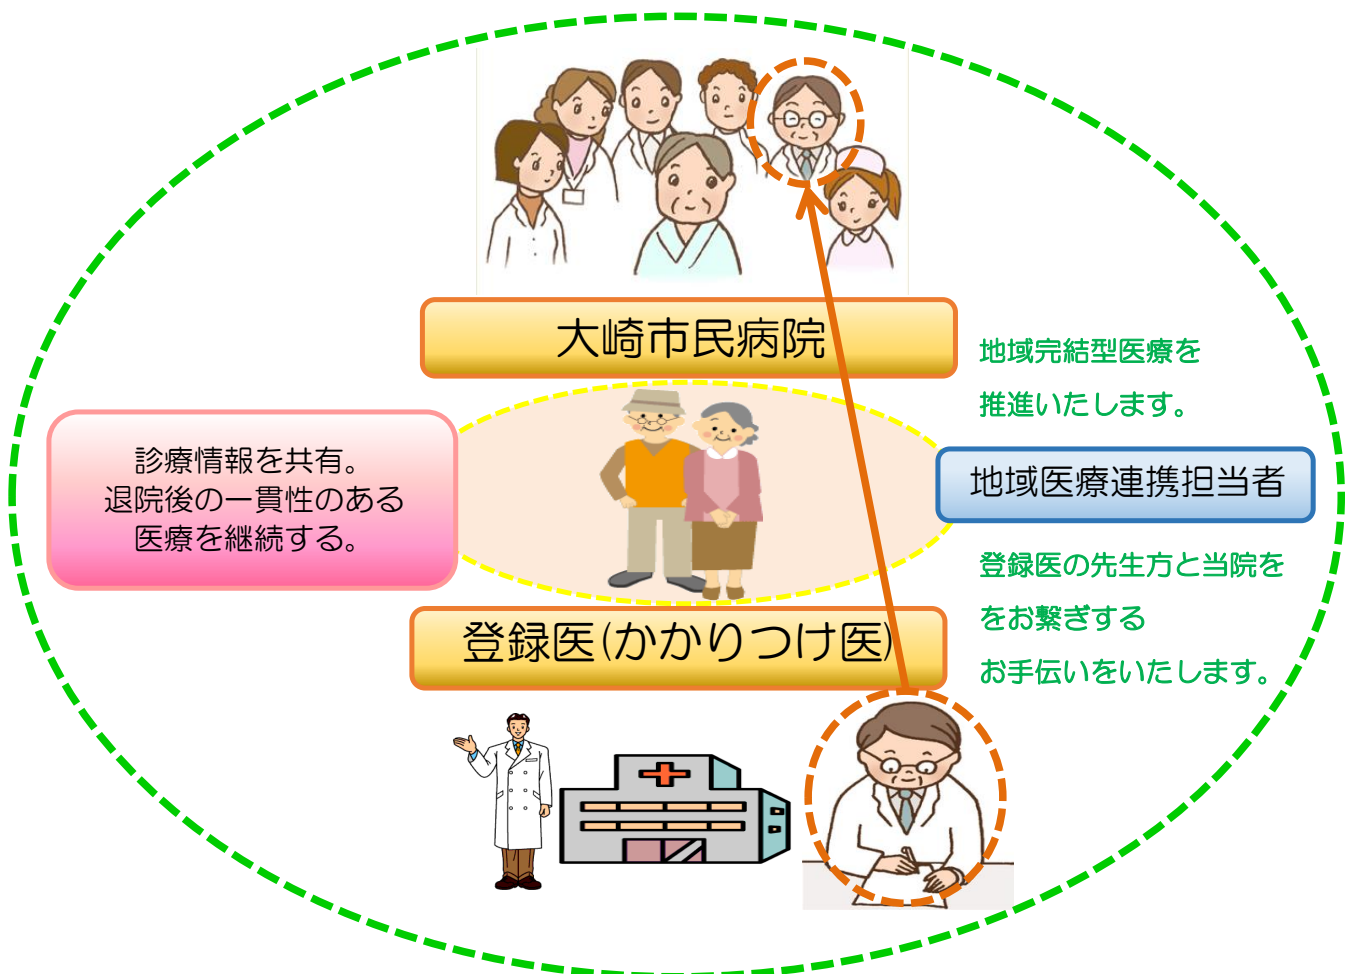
大崎市民病院

地域完結型医療を

推進いたします。

診療情報を共有。
退院後の一貫性のある
医療を継続する。

地域医療連携担当者

登録医の先生方と当院を

をお繋ぎする

お手伝いをいたします。

登録医(かかりつけ医)